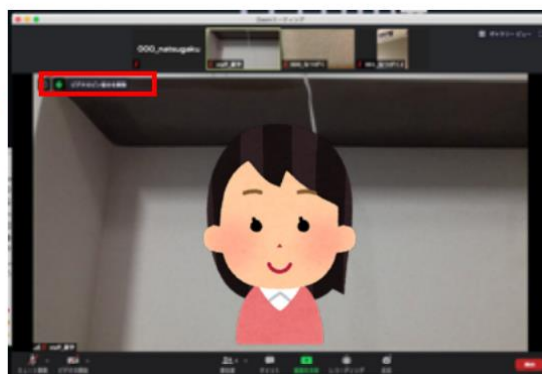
Zoomミーティング

OOO_natsugaku

staff_夏子

OOO_生徒P1

OOO_生徒P2

ギャラリービュー

ビデオのピン留めを解除

staff_夏子

ミュート解除

ビデオの開始

参加者

チャット

画面を共有

レコーディング

反応

終了